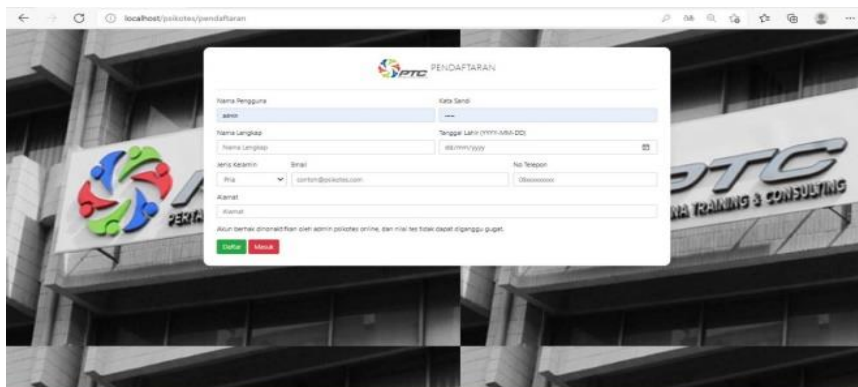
localhost/psikotes/pendaftaran

PTC PENDAFTARAN

Nama Pengguna
admin

Kata Sandi
•••

Nama Lengkap
Nama Lengkap

Tanggal Lahir (YYYY-MM-DD)
dd/mm/yyyy

Jenis Kelamin
Pria

Email
contoh@psikotes.com

No Telepon
08xxxxxxxx

Alamat
Alamat

Akun berhak dinonaktifkan oleh admin psikotes online, dan nilai tes tidak dapat diganggu gugat.

Daftar Masuk

PTC
PERTA
NA TRAINING & CONSULTING